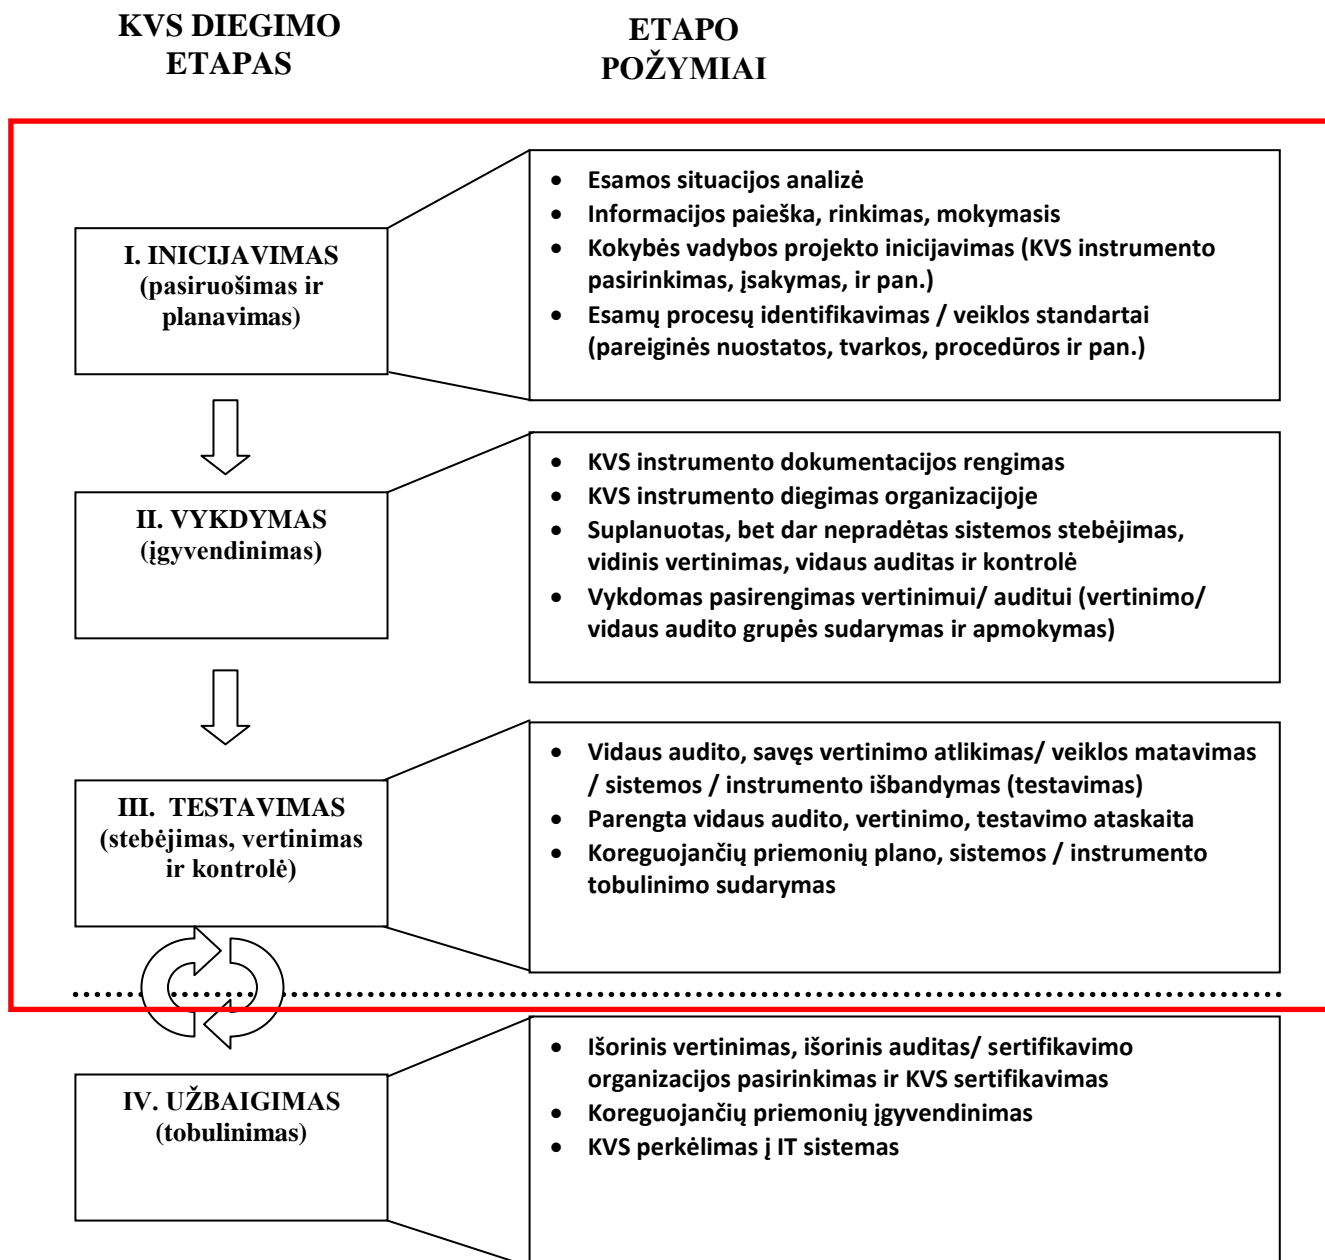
KVS DIEGIMO ETAPAS

ETAPO POŽYMIAI

I. INICIJAVIMAS (pasiruošimas ir planavimas)

- Esamos situacijos analizė
- Informacijos paieška, rinkimas, mokymasis
- Kokybės vadybos projekto inicijavimas (KVS instrumento pasirinkimas, įsakymas, ir pan.)
- Esamų procesų identifikavimas / veiklos standartai (pareiginės nuostatos, tvarkos, procedūros ir pan.)

II. VYKDYMAS (įgyvendinimas)

- KVS instrumento dokumentacijos rengimas
- KVS instrumento diegimas organizacijoje
- Suplanuotas, bet dar nepradėtas sistemos stebėjimas, vidinis vertinimas, vidaus auditas ir kontrolė
- Vykdomas pasirengimas vertinimui/ auditui (vertinimo/ vidaus audito grupės sudarymas ir apmokymas)

III. TESTAVIMAS (stebėjimas, vertinimas ir kontrolė)

- Vidaus audito, savęs vertinimo atlikimas/ veiklos matavimas / sistemos / instrumento išbandymas (testavimas)
- Parengta vidaus audito, vertinimo, testavimo ataskaita
- Koreguojančių priemonių plano, sistemos / instrumento tobulinimo sudarymas

IV. UŽBAIGIMAS (tobulinimas)

- Išorinis vertinimas, išorinis auditas/ sertifikavimo organizacijos pasirinkimas ir KVS sertifikavimas
- Koreguojančių priemonių įgyvendinimas
- KVS perkėlimas į IT sistemas